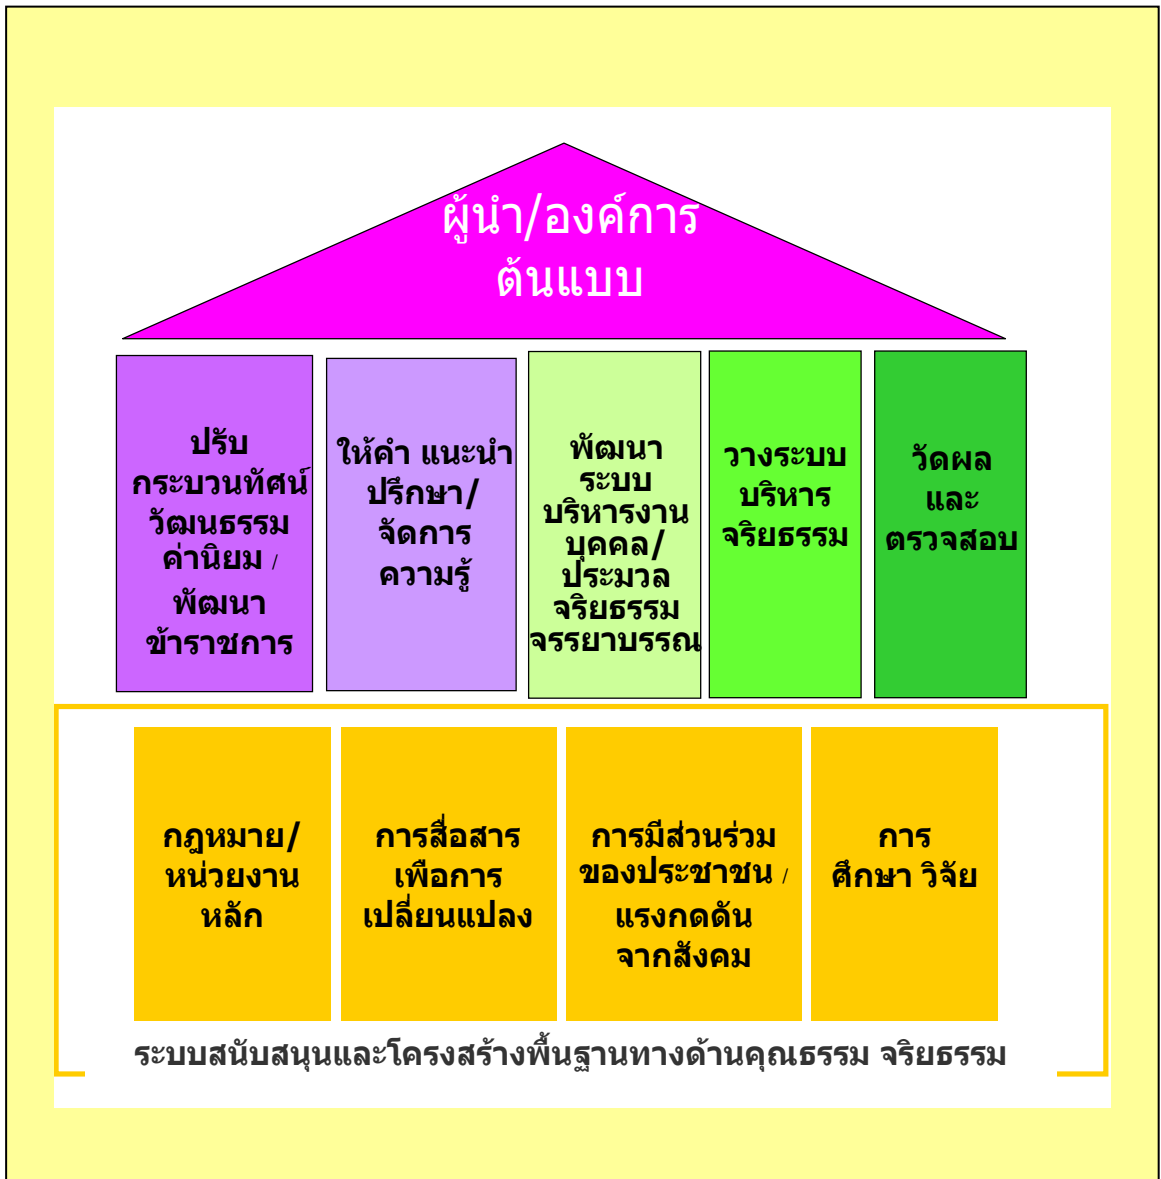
ผู้นำ/องค์การ
ต้นแบบ

ปรับ
กระบวนทัศน์
วัฒนธรรม
ค่านิยม /
พัฒนา
ข้าราชการ

ให้คำ แนะนำ
ปรึกษา/
จัดการ
ความรู้

พัฒนา
ระบบ
บริหารงาน
บุคคล/
ประมวล
จริยธรรม
จรรยาบรรณ

วางระบบ
บริหาร
จริยธรรม

วัดผล
และ
ตรวจสอบ

กฎหมาย/
หน่วยงาน
หลัก

การสื่อสาร
เพือการ
เปลี่ยนแปลง

การมีส่วนร่วม
ของประชาชน /
แรงกดดัน
จากสังคม

การ
ศึกษา วิจัย

ระบบสนับสนุนและโครงสร้างพื้นฐานทางด้านคุณธรรม จริยธรรม